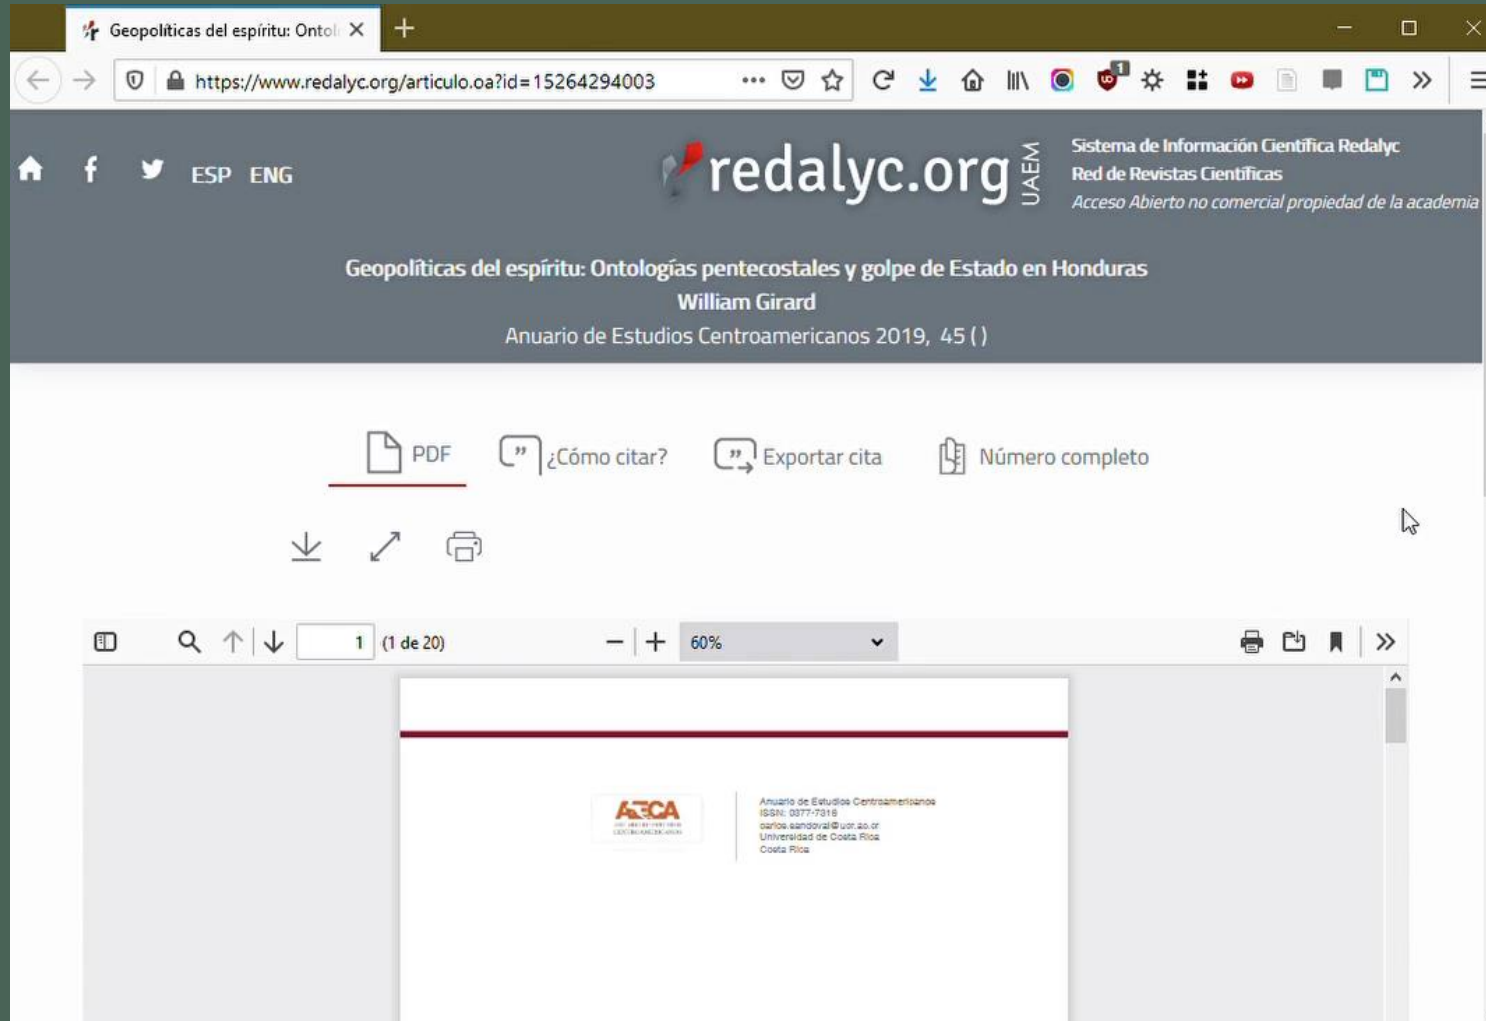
Geopolíticas del espíritu: Ontol

https://www.redalyc.org/articulo.oa?id=15264294003

ESP ENG

redalyc.org UAEM

Sistema de Información Científica Redalyc
Red de Revistas Científicas
Acceso Abierto no comercial propiedad de la academia

Geopolíticas del espíritu: Ontologías pentecostales y golpe de Estado en Honduras
William Girard
Anuario de Estudios Centroamericanos 2019, 45 ( )

PDF ¿Cómo citar? Exportar cita Número completo

1 (1 de 20) 60%

AECA

Anuario de Estudios Centroamericanos
ISSN: 0377-7316
carlos.sandoval@ucr.ac.cr
Universidad de Costa Rica
Costa Rica